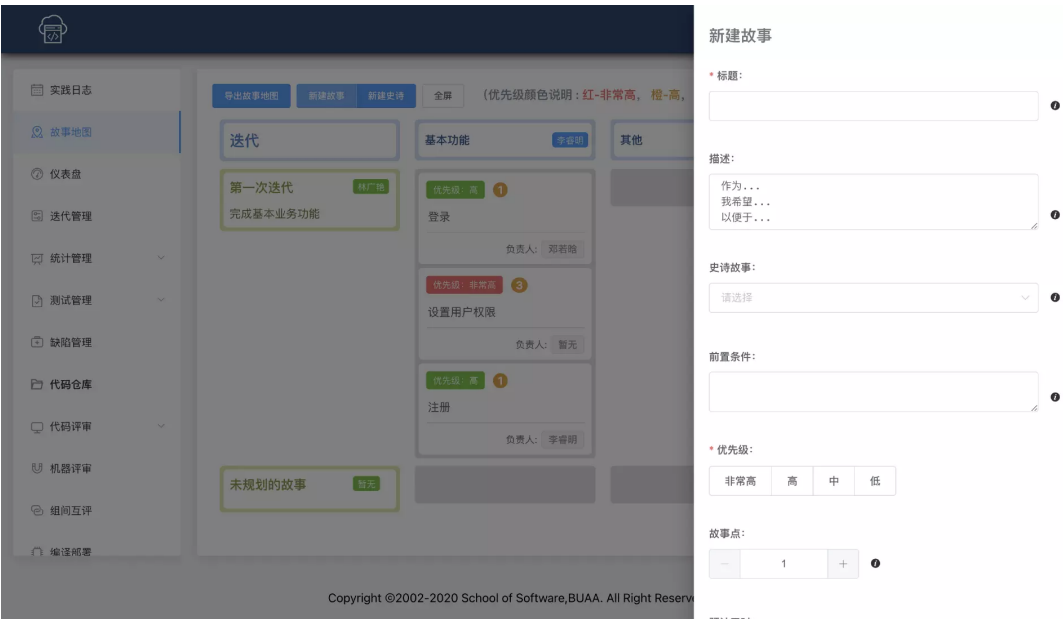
实践日志
故事地图
仪表盘
迭代管理
统计管理
测试管理
缺陷管理
代码仓库
代码评审
机器评审
组间互评
编译部署

导出故事地图 新建故事 新建史诗 全屏 (优先级颜色说明：红-非常高，橙-高，

迭代
基本功能 李睿明
其他

第一次迭代 林广艳
完成基本业务功能

优先级：高 1
登录
负责人：郑若晗

优先级：非常高 3
设置用户权限
负责人：暂无

优先级：高 1
注册
负责人：李睿明

未规划的故事 暂无

Copyright ©2002-2020 School of Software,BUAA. All Right Reserve

新建故事

* 标题：

描述：
作为...
我希望...
以便于...

史诗故事：
请选择

前置条件：

* 优先级：
非常高 高 中 低

故事点：
− 1 +